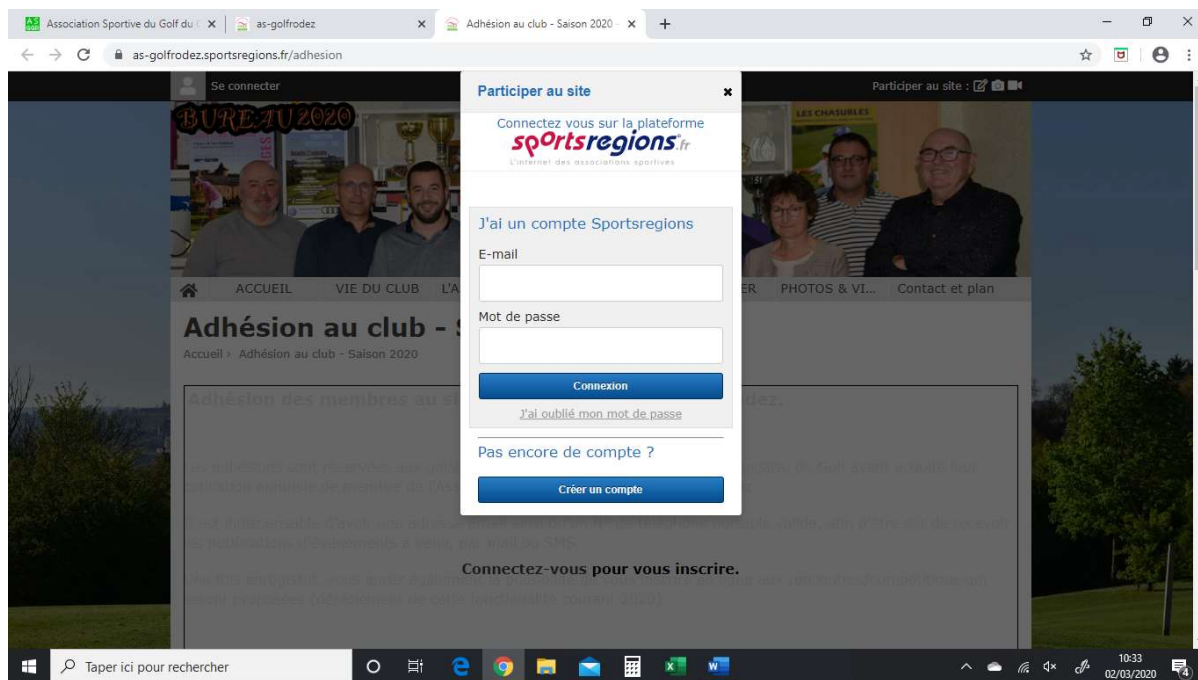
Association Sportive du Golf du ( ×
as-golfrodez ×
Adhésion au club - Saison 2020 - ×
+

as-golfrodez.sportsregions.fr/adhesion

Se connecter
Participer au site :

BUREAU 2020

LES CHASURLES

ACCUEIL VIE DU CLUB L'A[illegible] ER PHOTOS & VI... Contact et plan

Adhésion au club - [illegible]

Accueil › Adhésion au club - Saison 2020

Adhésion des membres au si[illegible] dez.

Participer au site ×

Connectez vous sur la plateforme
sportsregions.fr
L'internet des associations sportives

J'ai un compte Sportsregions

E-mail

Mot de passe

Connexion

J'ai oublié mon mot de passe

Pas encore de compte ?

Créer un compte

Connectez-vous pour vous inscrire.

Taper ici pour rechercher

10:33
02/03/2020